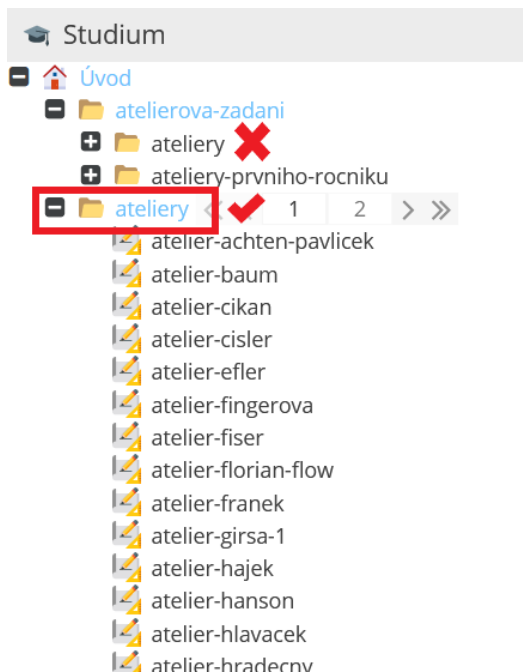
Studium

Úvod
atelierova-zadani
ateliery
ateliery-prvniho-rocniku
ateliery
1
2
atelier-achten-pavlicek
atelier-baum
atelier-cikan
atelier-cisler
atelier-efler
atelier-fingerova
atelier-fiser
atelier-florian-flow
atelier-franek
atelier-girsa-1
atelier-hajek
atelier-hanson
atelier-hlavacek
atelier-hradecny